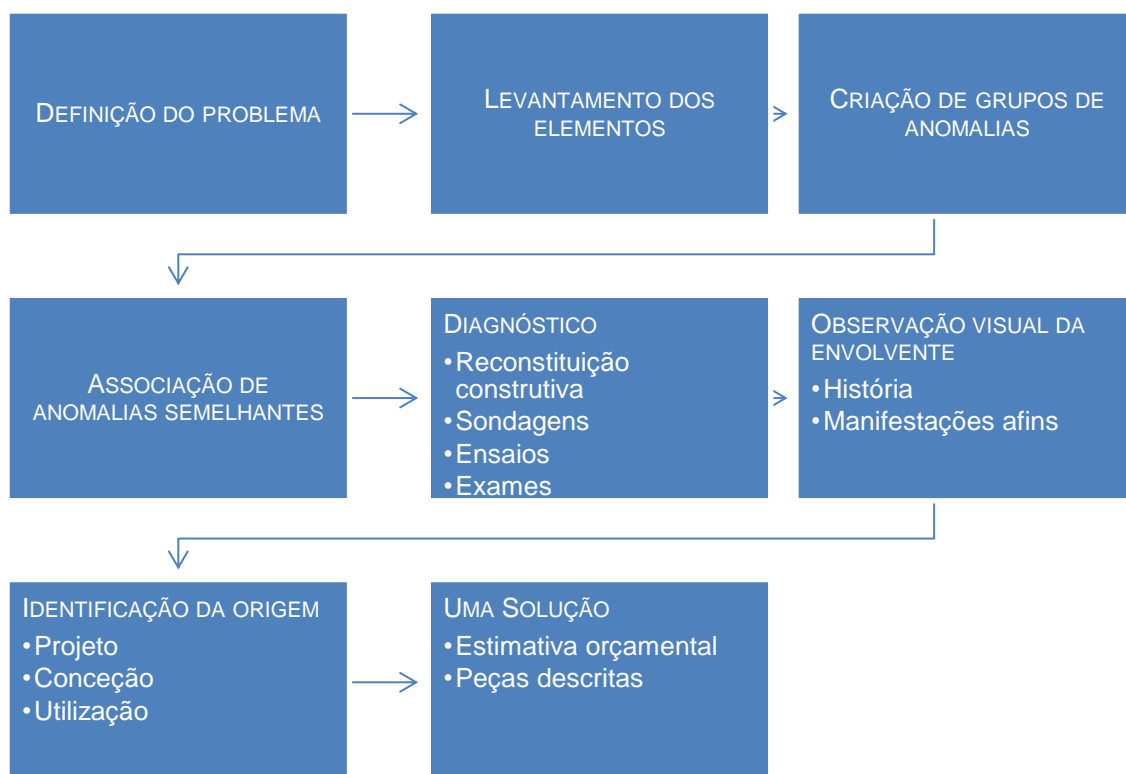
Definição do problema

Levantamento dos elementos

Criação de grupos de anomalias

Associação de anomalias semelhantes

Diagnóstico
•Reconstituição construtiva
•Sondagens
•Ensaios
•Exames

Observação visual da envolvente
•História
•Manifestações afins

Identificação da origem
•Projeto
•Conceção
•Utilização

Uma Solução
•Estimativa orçamental
•Peças descritas